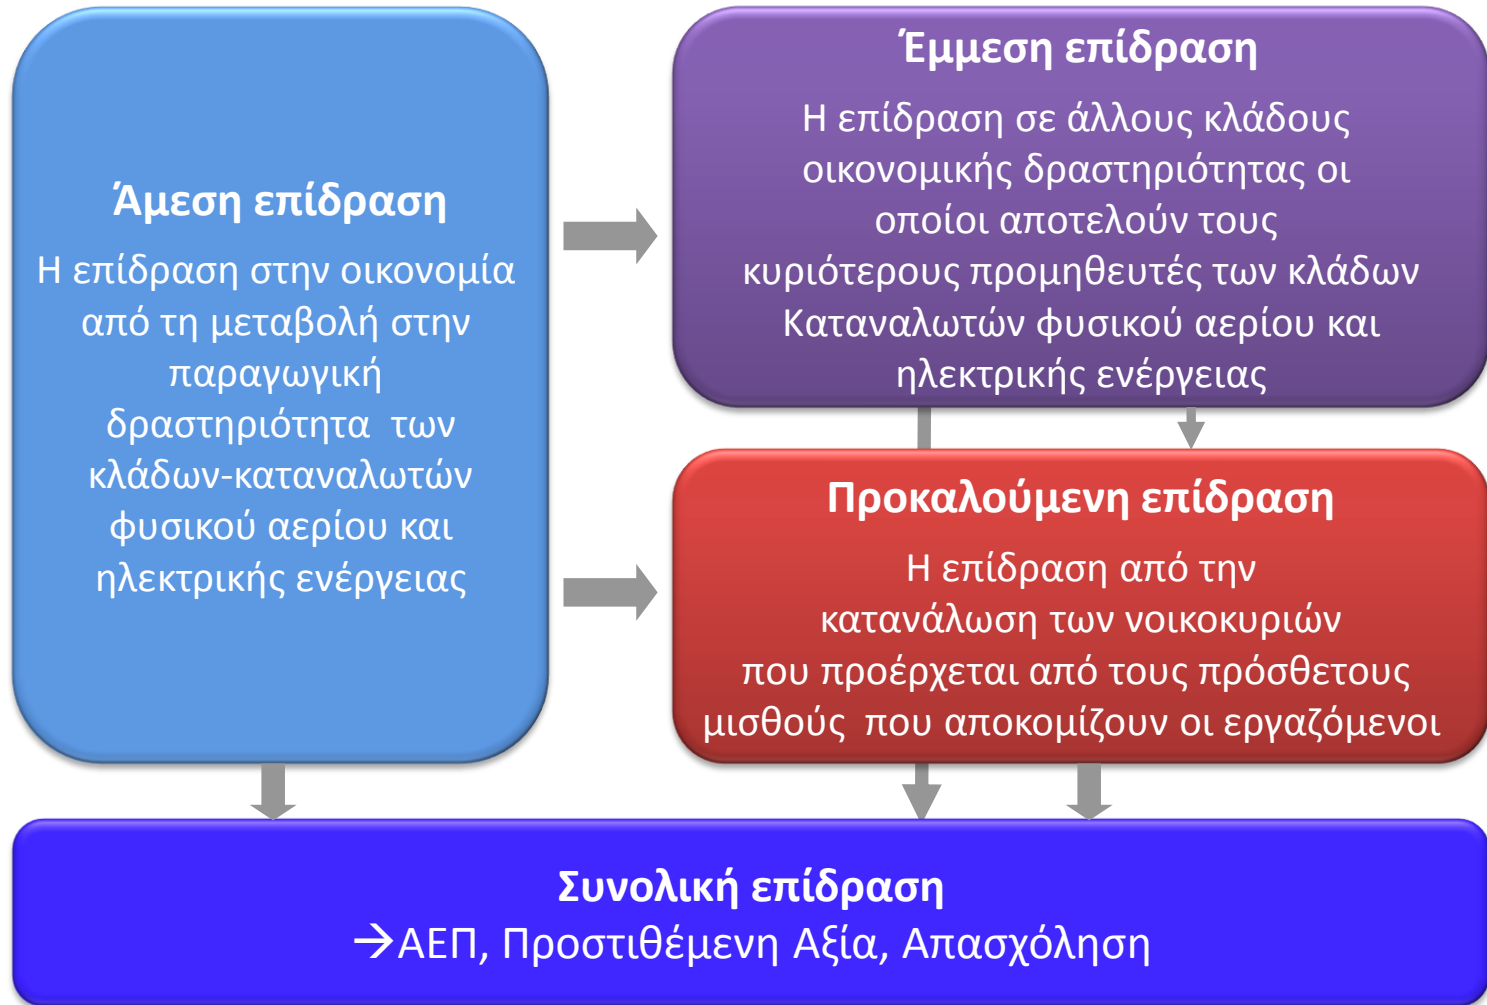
Άμεση επίδραση

Η επίδραση στην οικονομία από τη μεταβολή στην παραγωγική δραστηριότητα των κλάδων-καταναλωτών φυσικού αερίου και ηλεκτρικής ενέργειας

Έμμεση επίδραση

Η επίδραση σε άλλους κλάδους οικονομικής δραστηριότητας οι οποίοι αποτελούν τους κυριότερους προμηθευτές των κλάδων Καταναλωτών φυσικού αερίου και ηλεκτρικής ενέργειας

Προκαλούμενη επίδραση

Η επίδραση από την κατανάλωση των νοικοκυριών που προέρχεται από τους πρόσθετους μισθούς που αποκομίζουν οι εργαζόμενοι

Συνολική επίδραση

→ΑΕΠ, Προστιθέμενη Αξία, Απασχόληση